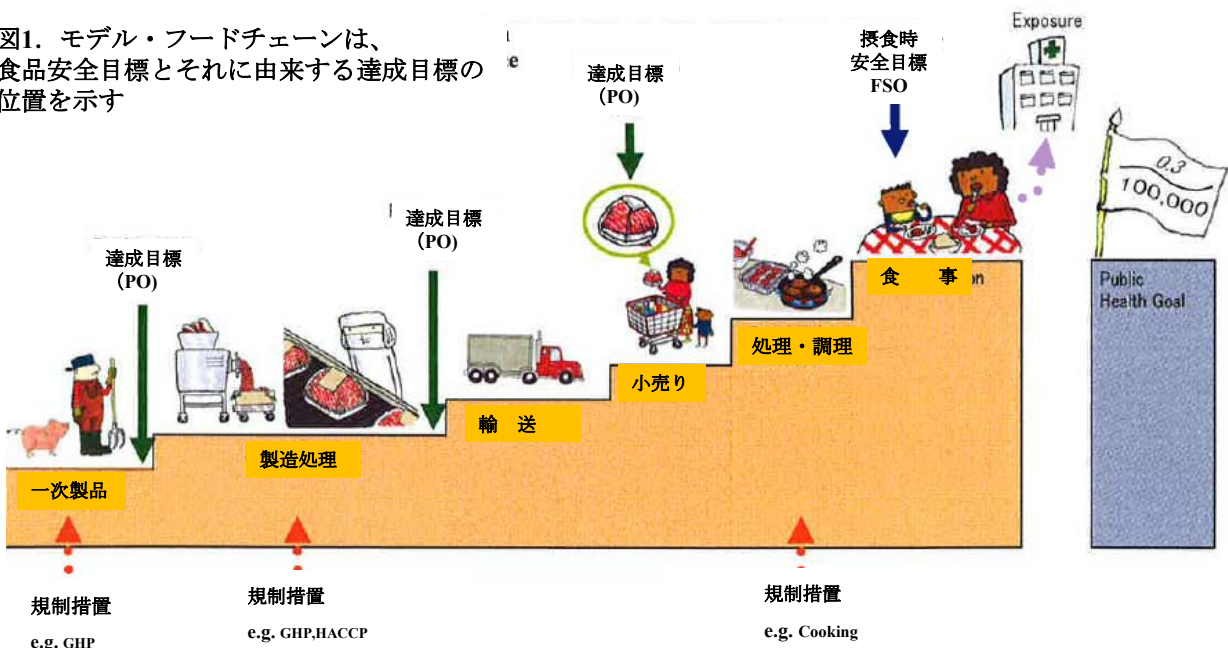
図1．モデル・フードチェーンは、食品安全目標とそれに由来する達成目標の位置を示す

達成目標
（PO）

達成目標
（PO）

達成目標
（PO）

摂食時
安全目標
FSO

Exposure

0.3
100,000

一次製品

製造処理

輸　送

小売り

処理・調理

食　事

Public Health Goal

規制措置
e.g. GHP

規制措置
e.g. GHP,HACCP

規制措置
e.g. Cooking